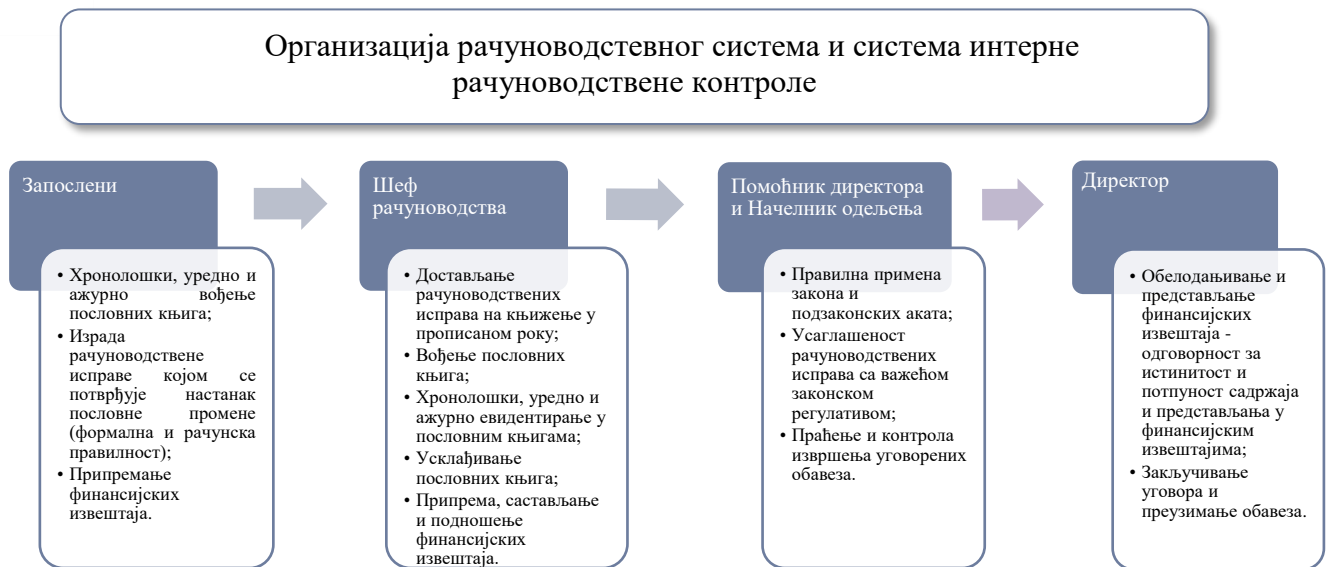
Организација рачуноводстевног система и система интерне рачуноводствене контроле

Запослени

• Хронолошки, уредно и ажурно вођење пословних књига;
• Израда рачуноводствене исправе којом се потврђује настанак пословне промене (формална и рачунска правилност);
• Припремање финансијских извештаја.

Шеф рачуноводства

• Достављање рачуноводствених исправа на књижење у прописаном року;
• Вођење пословних књига;
• Хронолошки, уредно и ажурно евидентирање у пословним књигама;
• Усклађивање пословних књига;
• Припрема, састављање и подношење финансијских извештаја.

Помоћник директора и Начелник одељења

• Правилна примена закона и подзаконских аката;
• Усаглашеност рачуноводствених исправа са важећом законском регулативом;
• Праћење и контрола извршења уговорених обавеза.

Директор

• Обелодањивање и представљање финансијских извештаја - одговорност за истинитост и потпуност садржаја и представљања у финансијским извештајима;
• Закључивање уговора и преузимање обавеза.